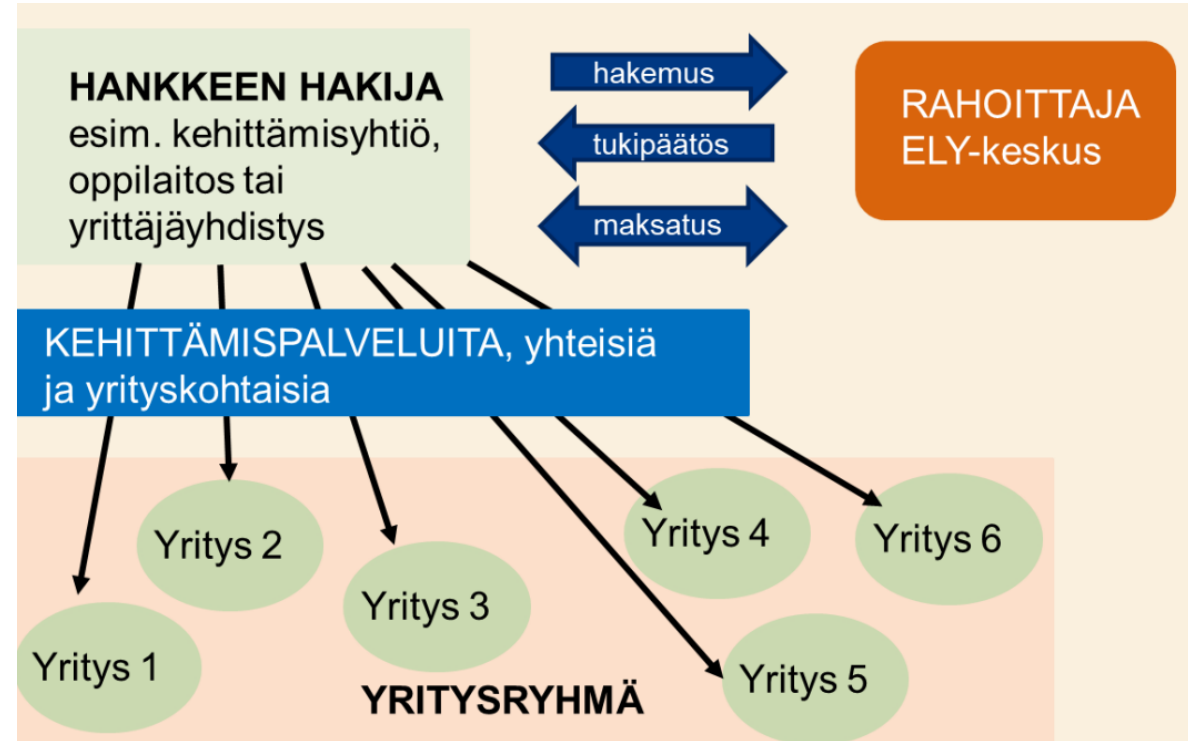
HANKKEEN HAKIJA
esim. kehittämisyhtiö, oppilaitos tai yrittäjäyhdistys

hakemus

tukipäätös

maksatus

RAHOITTAJA
ELY-keskus

KEHITTÄMISPALVELUITA, yhteisiä ja yrityskohtaisia

Yritys 2

Yritys 4

Yritys 6

Yritys 3

Yritys 1

Yritys 5

YRITYSRYHMÄ